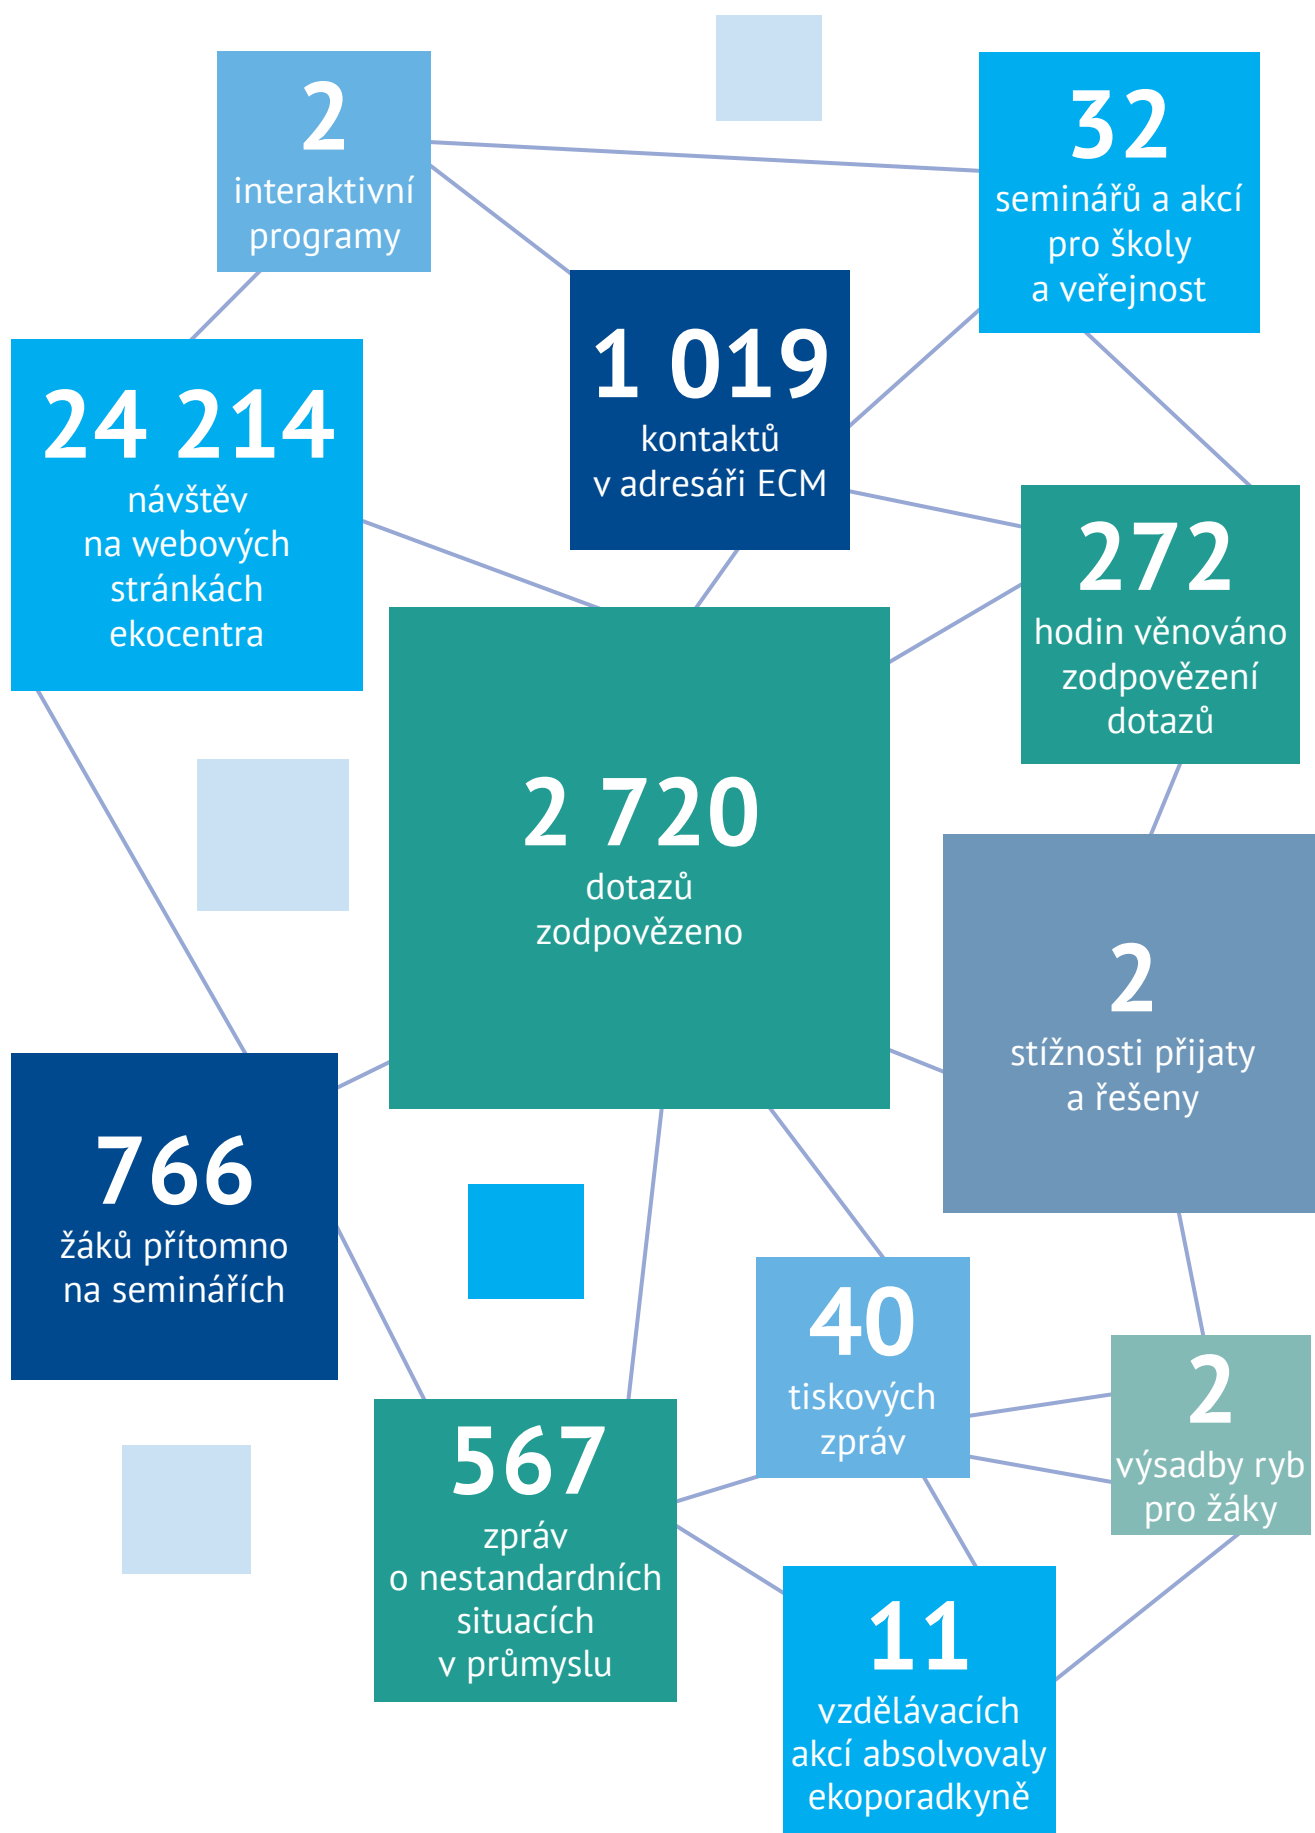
2
interaktivní programy

32
seminářů a akcí pro školy a veřejnost

1 019
kontaktů v adresáři ECM

24 214
návštěv na webových stránkách ekocentra

272
hodin věnováno zodpovězení dotazů

2 720
dotazů zodpovězeno

2
stížnosti přijaty a řešeny

766
žáků přítomno na seminářích

40
tiskových zpráv

2
výsadby ryb pro žáky

567
zpráv o nestandardních situacích v průmyslu

11
vzdělávacích akcí absolvovaly ekoporadkyně